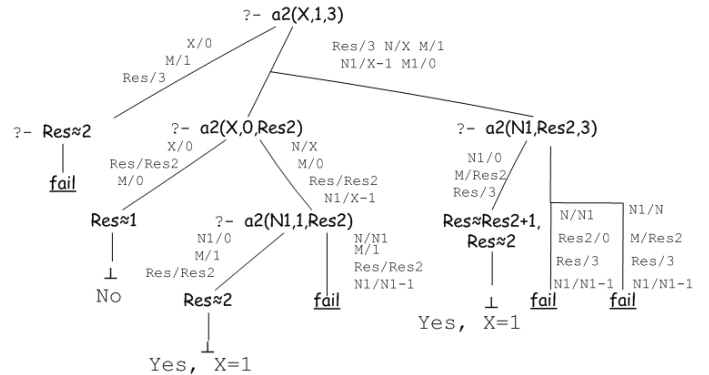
?- a2(X,1,3)

X/0
M/1
Res/3

Res/3 N/X M/1
N1/X-1 M1/0

?- Res≈2

fail

?- a2(X,0,Res2)

X/0
Res/Res2
M/0

N/X
M/0
Res/Res2
N1/X-1

Res≈1

⊥
No

?- a2(N1,1,Res2)

N1/0
M/1
Res/Res2

N/N1
M/1
Res/Res2
N1/N1-1

Res≈2

⊥
Yes, X=1

fail

?- a2(N1,Res2,3)

N1/0
M/Res2
Res/3

Res≈Res2+1,
Res≈2

⊥
Yes, X=1

N/N1
Res2/0
Res/3
N1/N1-1

fail

N1/N
M/Res2
Res/3
N1/N1-1

fail